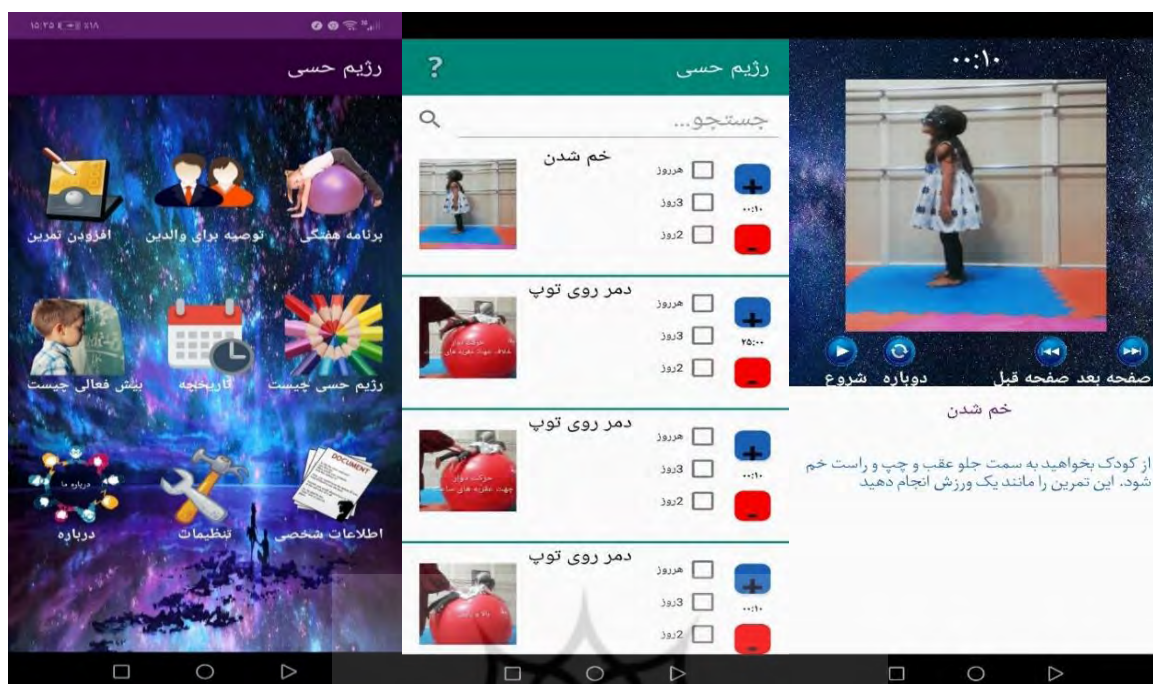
۱۵:۲۵

رژیم حسی

برنامه هفتگی
توصیه برای والدین
افزودن تمرین
رژیم حسی چیست
تاریخچه
بیش فعالی چیست
اطلاعات شخصی
تنظیمات
درباره

رژیم حسی
?
جستجو...

خم شدن
هرروز
3روز
2روز
۰۰:۱۰

دمر روی توپ
هرروز
3روز
2روز
۲۵:۰۰

دمر روی توپ
هرروز
3روز
2روز
۰۰:۱۰

دمر روی توپ
هرروز
3روز
2روز
۰۰:۱۰

۰۰:۱۰
صفحه بعد صفحه قبل دوباره شروع

خم شدن

از کودک بخواهید به سمت جلو عقب و چپ و راست خم شود. این تمرین را مانند یک ورزش انجام دهید